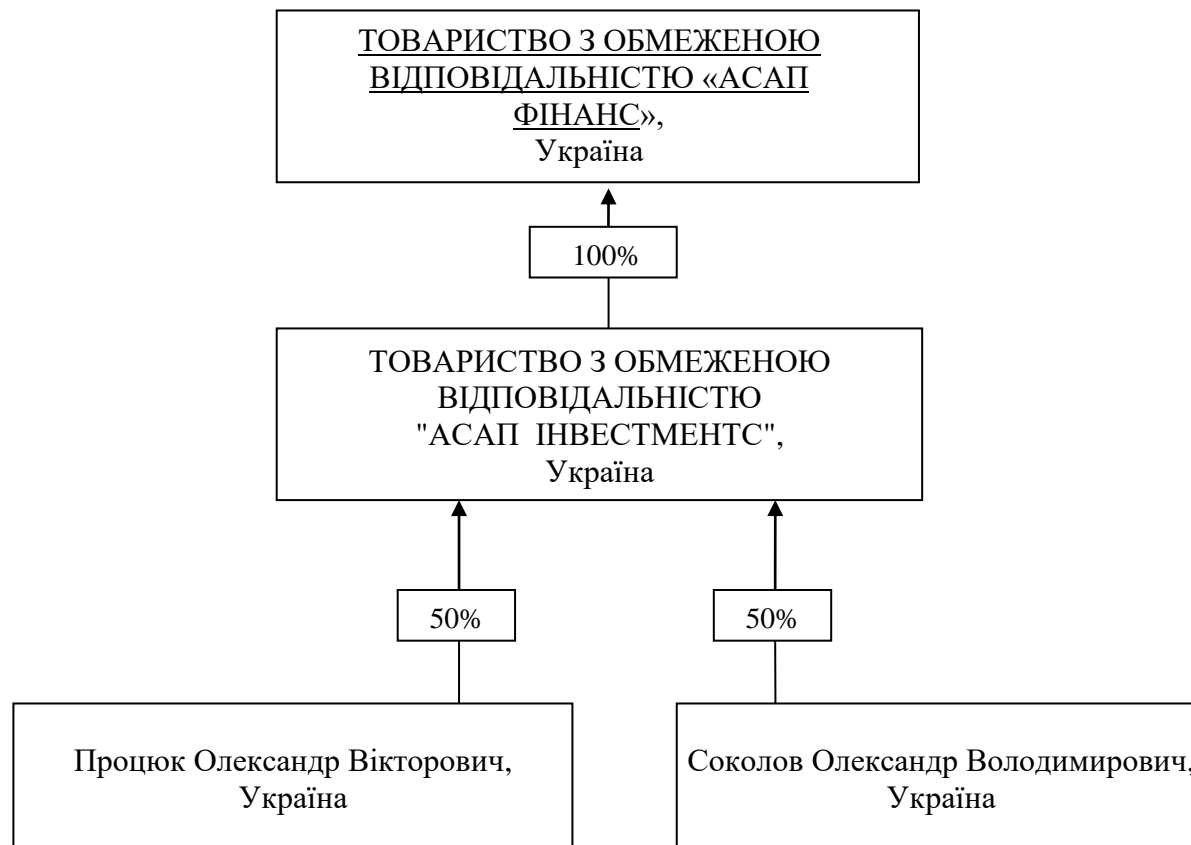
ТОВАРИСТВО З ОБМЕЖЕНОЮ ВІДПОВІДАЛЬНІСТЮ «АСАП ФІНАНС», Україна

100%

ТОВАРИСТВО З ОБМЕЖЕНОЮ ВІДПОВІДАЛЬНІСТЮ "АСАП ІНВЕСТМЕНТС", Україна

50%

50%

Процюк Олександр Вікторович, Україна

Соколов Олександр Володимирович, Україна